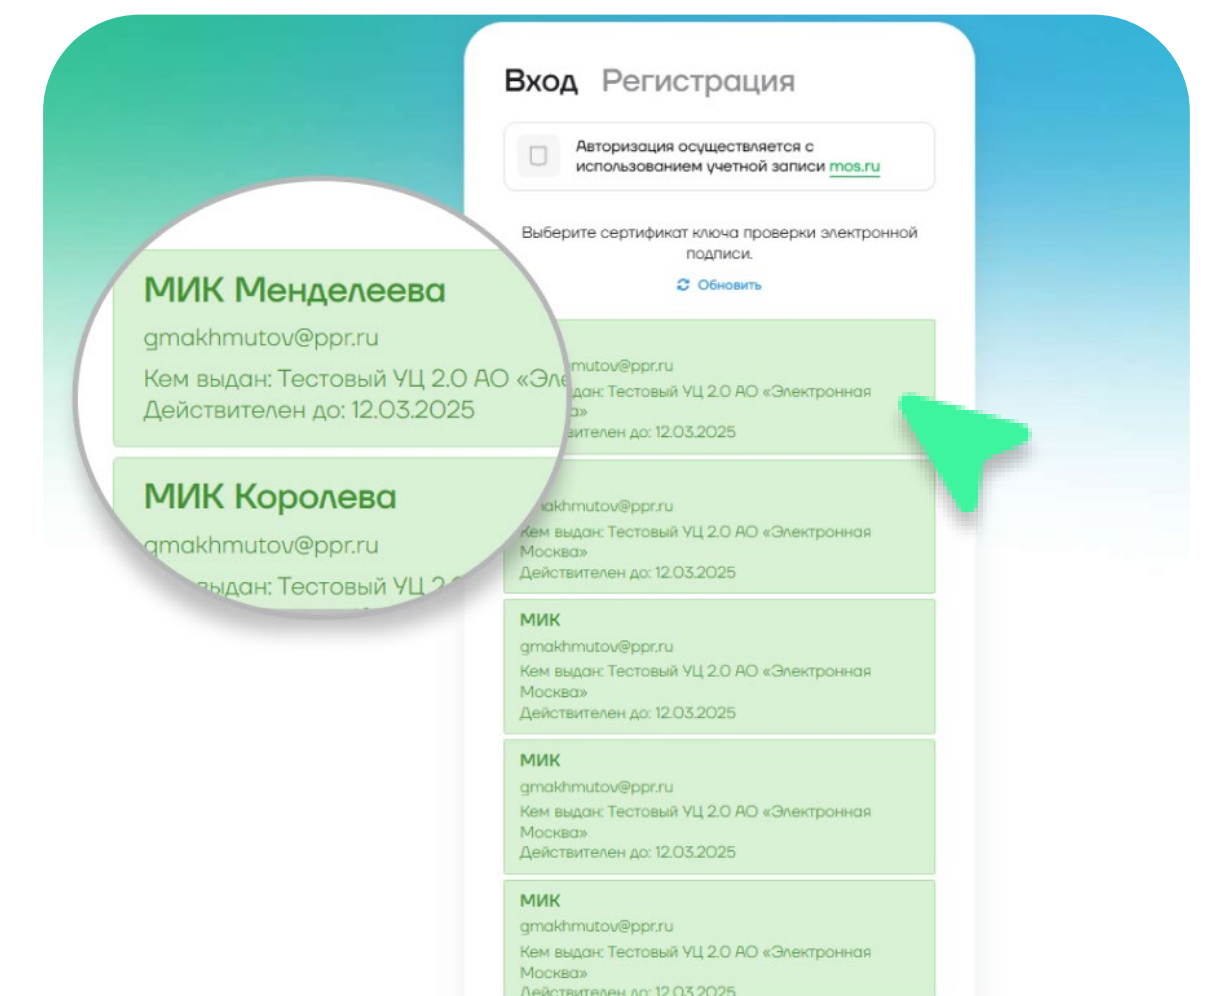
Вход Регистрация

Авторизация осуществляется с использованием учетной записи mos.ru

Выберите сертификат ключа проверки электронной подписи.

Обновить

МИК Менделеева
gmakhmutov@ppr.ru
Кем выдан: Тестовый УЦ 2.0 АО «Эле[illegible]
Действителен до: 12.03.2025

МИК Королева
gmakhmutov@ppr.ru
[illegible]выдан: Тестовый УЦ 2.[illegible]

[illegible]mutov@ppr.ru
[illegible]дан: Тестовый УЦ 2.0 АО «Электронная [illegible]а»
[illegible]вителен до: 12.03.2025

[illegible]akhmutov@ppr.ru
Кем выдан: Тестовый УЦ 2.0 АО «Электронная Москва»
Действителен до: 12.03.2025

МИК
gmakhmutov@ppr.ru
Кем выдан: Тестовый УЦ 2.0 АО «Электронная Москва»
Действителен до: 12.03.2025

МИК
gmakhmutov@ppr.ru
Кем выдан: Тестовый УЦ 2.0 АО «Электронная Москва»
Действителен до: 12.03.2025

МИК
gmakhmutov@ppr.ru
Кем выдан: Тестовый УЦ 2.0 АО «Электронная Москва»
Действителен до: 12.03.2025